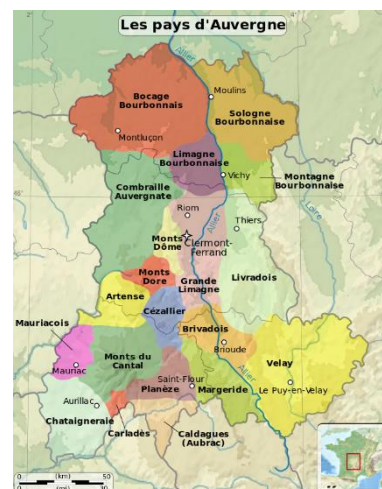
Les pays d'Auvergne

Allier
Moulins
Bocage Bourbonnais
Sologne Bourbonnaise
Montluçon
Limagne Bourbonnaise
Vichy
Montagne Bourbonnaise
Loire
Combraille Auvergnate
Riom
Thiers
Monts Dôme
Clermont-Ferrand
Livradois
Monts Dore
Grande Limagne
Artense
Cézallier
Mauriacois
Brivadois
Mauriac
Monts du Cantal
Brioude
Velay
Saint-Flour
Planèze
Margeride
Le Puy-en-Velay
Aurillac
Allier
Chataigneraie
Carladès
Caldagues (Aubrac)
0 (km) 50
0 (mi) 30